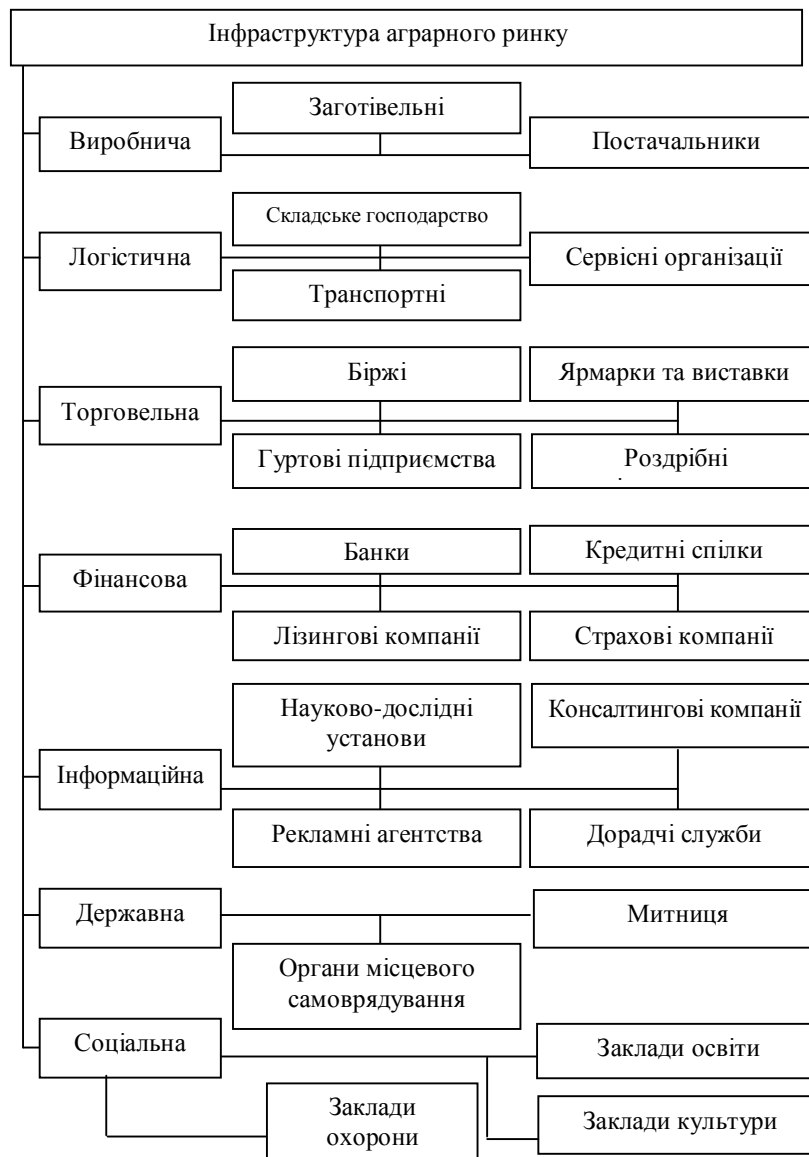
Інфраструктура аграрного ринку

Виробнича

Заготівельні

Постачальники

Логістична

Складське господарство

Сервісні організації

Транспортні

Торговельна

Біржі

Ярмарки та виставки

Гуртові підприємства

Роздрібні

Фінансова

Банки

Кредитні спілки

Лізингові компанії

Страхові компанії

Інформаційна

Науково-дослідні установи

Консалтингові компанії

Рекламні агентства

Дорадчі служби

Державна

Митниця

Органи місцевого самоврядування

Соціальна

Заклади освіти

Заклади охорони

Заклади культури